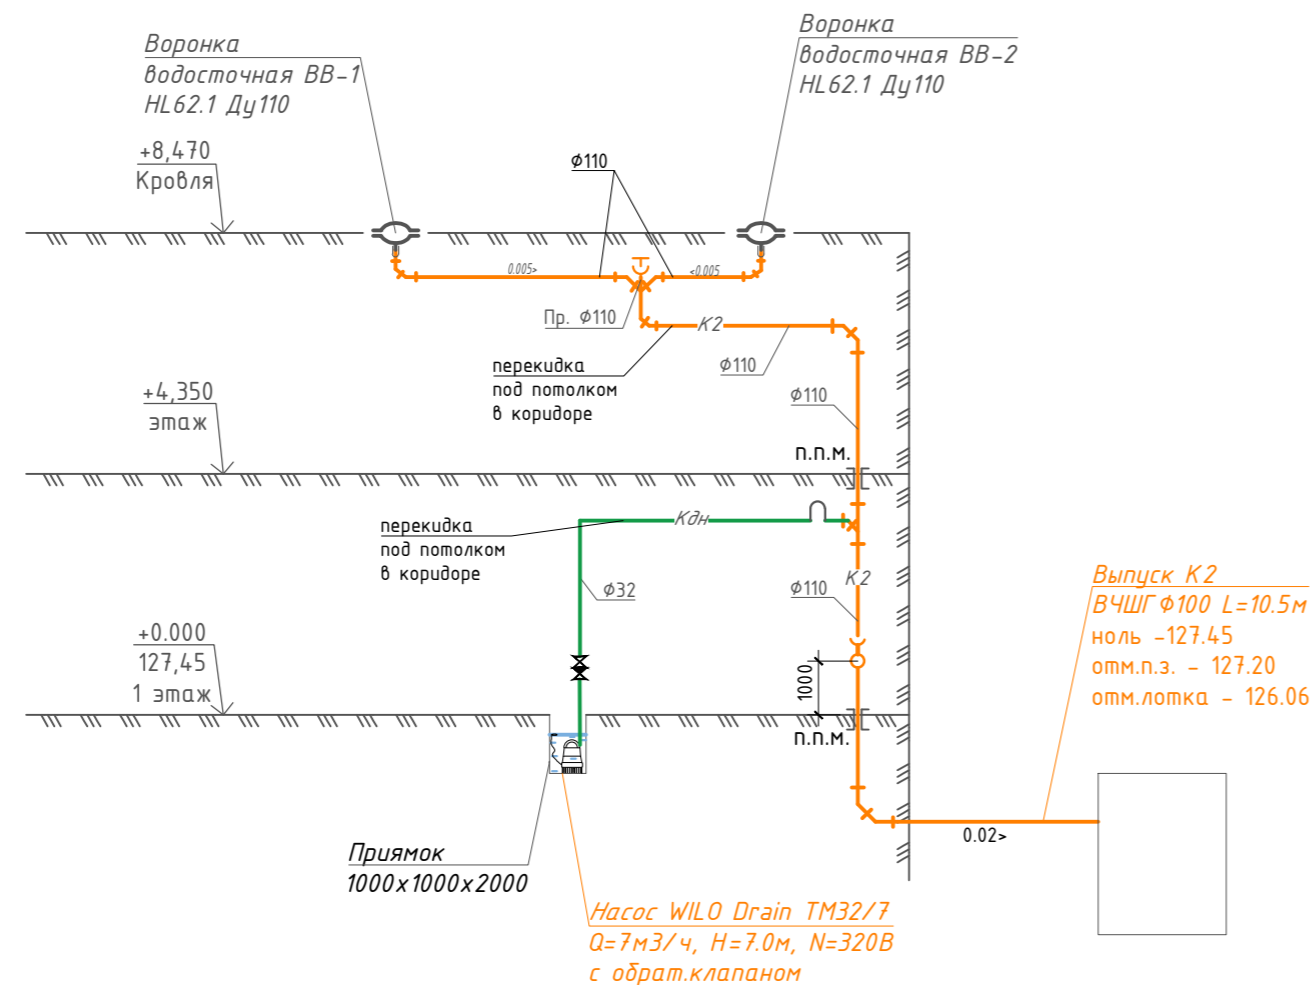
Воронка водосточная ВВ-1 HL62.1 Ду110

Воронка водосточная ВВ-2 HL62.1 Ду110

+8,470
Кровля

ф110

0.005>

<0.005

Пр. ф110

К2

перекидка под потолком в коридоре

ф110

+4,350
этаж

ф110

п.п.м.

перекидка под потолком в коридоре

Кдн

ф32

ф110

К2

Выпуск К2
ВЧШГ Ф100 L=10.5м
ноль -127.45
отм.п.з. - 127.20
отм.лотка - 126.06

+0.000
127,45
1 этаж

1000

п.п.м.

0.02>

Приямок
1000х1000х2000

Насос WILO Drain TM32/7
Q=7м3/ч, H=7.0м, N=320В
с обрат.клапаном